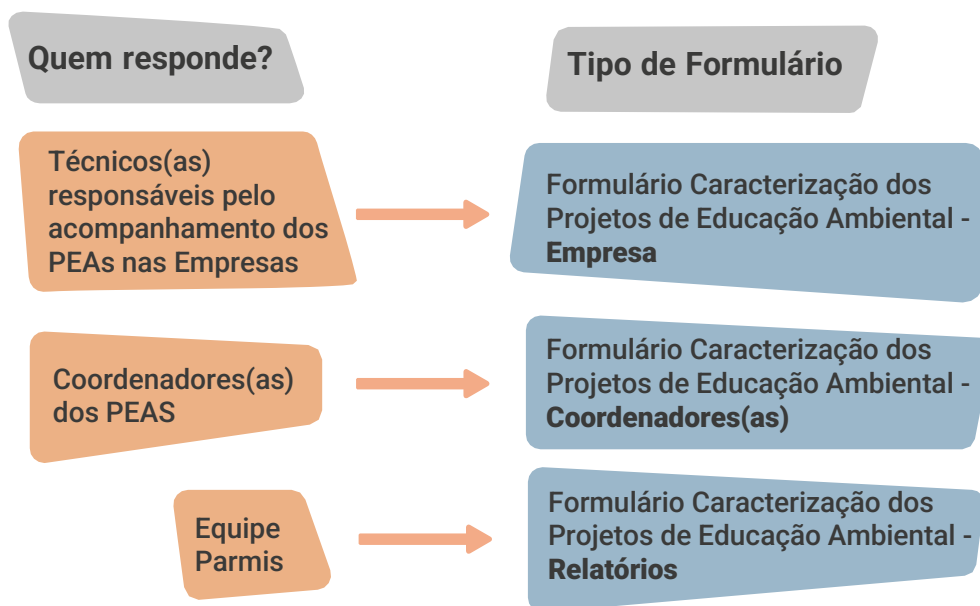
Quem responde?

Tipo de Formulário

Técnicos(as) responsáveis pelo acompanhamento dos PEAs nas Empresas

Formulário Caracterização dos Projetos de Educação Ambiental - Empresa

Coordenadores(as) dos PEAS

Formulário Caracterização dos Projetos de Educação Ambiental - Coordenadores(as)

Equipe Parmis

Formulário Caracterização dos Projetos de Educação Ambiental - Relatórios